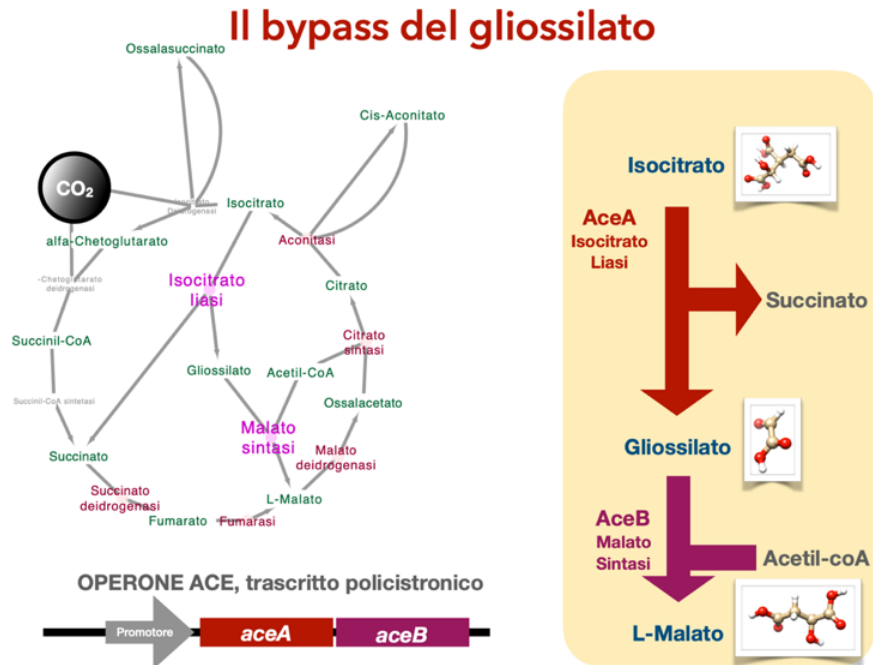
Il bypass del gliossilato

Ossalasuccinato

Cis-Aconitato

$CO_2$

Isocitrato deidrogenasi

Isocitrato

alfa-Chetoglutarato

Aconitasi

alfa-Chetoglutarato deidrogenasi

Isocitrato liasi

Citrato

Succinil-CoA

Citrato sintasi

Gliossilato

Acetil-CoA

Succinil-CoA sintetasi

Ossalacetato

Malato sintasi

Malato deidrogenasi

Succinato

Succinato deidrogenasi

L-Malato

Fumarato

Fumarasi

OPERONE ACE, trascritto policistronico

Promotore

aceA

aceB

Isocitrato

AceA
Isocitrato
Liasi

Succinato

Gliossilato

AceB
Malato
Sintasi

Acetil-coA

L-Malato